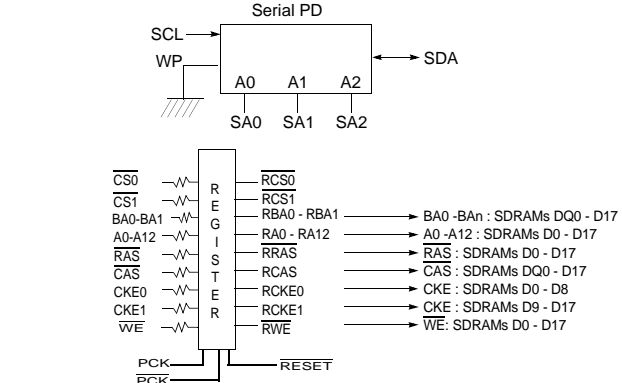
Serial PD

SCL
WP
A0 A1 A2
SDA
SA0 SA1 SA2

$\overline{CS0}$
$\overline{CS1}$
BA0-BA1
A0-A12
$\overline{RAS}$
$\overline{CAS}$
CKE0
CKE1
$\overline{WE}$

R
E
G
I
S
T
E
R

$\overline{RCS0}$
$\overline{RCS1}$
RBA0 - RBA1
RA0 - RA12
$\overline{RRAS}$
RCAS
RCKE0
RCKE1
$\overline{RWE}$

BA0 -BAn : SDRAMs DQ0 - D17
A0 -A12 : SDRAMs D0 - D17
$\overline{RAS}$ : SDRAMs D0 - D17
$\overline{CAS}$ : SDRAMs DQ0 - D17
CKE : SDRAMs D0 - D8
CKE : SDRAMs D9 - D17
$\overline{WE}$: SDRAMs D0 - D17

PCK
$\overline{PCK}$
$\overline{RESET}$